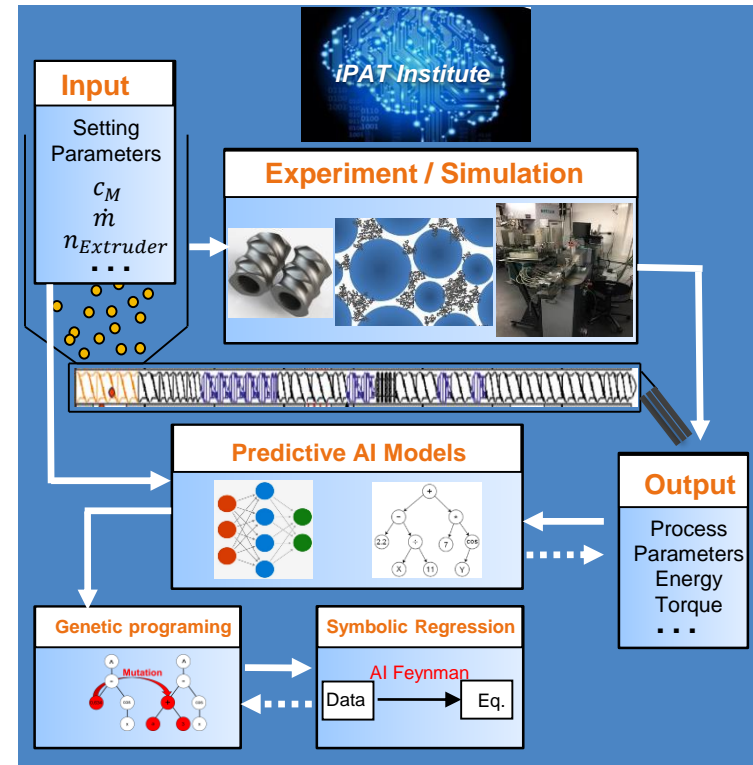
iPAT Institute

Input

Setting Parameters

$c_M$

$\dot{m}$

$n_{Extruder}$

. . .

Experiment / Simulation

Predictive AI Models

+

-

+

2.2

÷

7

cos

X

11

Y

Output

Process Parameters

Energy

Torque

. . .

Genetic programing

A

A

Mutation

cos

Symbolic Regression

AI Feynman

Data

Eq.